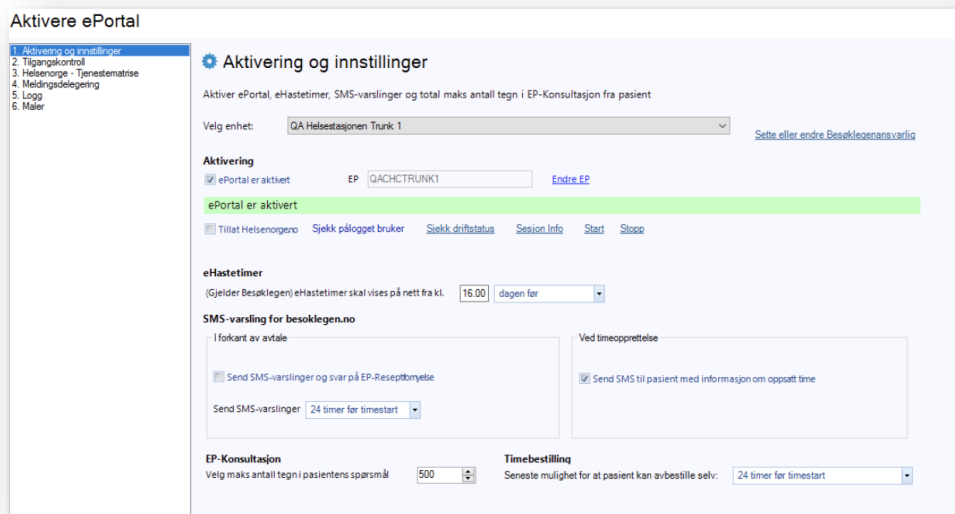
Aktivere ePortal

1. Aktivering og innstillinger
2. Tilgangskontroll
3. Helsenorge - Tjenestematrise
4. Meldingsdelegering
5. Logg
6. Maler

Aktivering og innstillinger

Aktiver ePortal, eHastetimer, SMS-varslinger og total maks antall tegn i EP-Konsultasjon fra pasient

Velg enhet: QA Helsestasjonen Trunk 1

Sette eller endre Besøklegenansvarlig

Aktivering

ePortal er aktivert EP QACHCTRUNK1 Endre EP

ePortal er aktivert

Tillat Helsenorgeno Sjekk pålogget bruker Sjekk driftstatus Sesjon Info Start Stopp

eHastetimer

(Gjelder Besøklegen) eHastetimer skal vises på nett fra kl. 16.00 dagen før

SMS-varsling for besoklegen.no

I forkant av avtale

Send SMS-varslinger og svar på EP-Reseptfornyelse

Send SMS-varslinger 24 timer før timestart

Ved timeopprettelse

Send SMS til pasient med informasjon om oppsatt time

EP-Konsultasjon

Velg maks antall tegn i pasientens spørsmål 500

Timebestilling

Seneste mulighet for at pasient kan avbestille selv: 24 timer før timestart